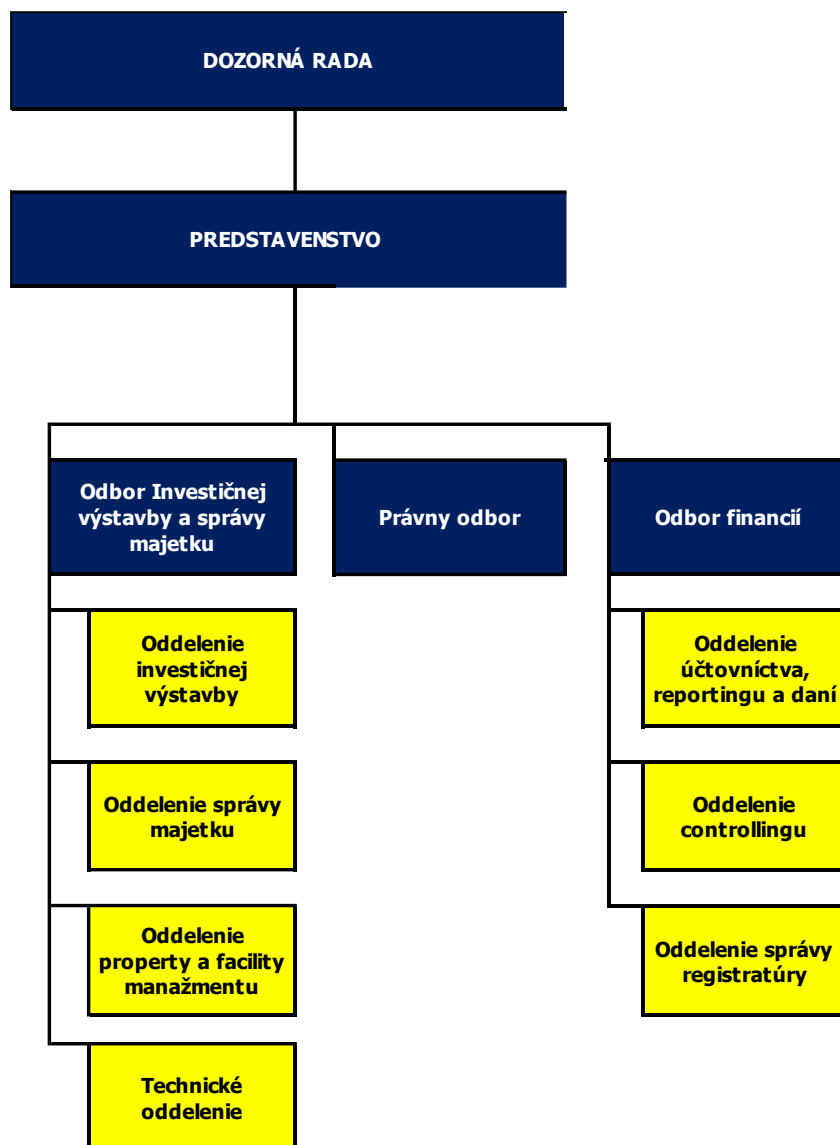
DOZORNÁ RADA

PREDSTAVENSTVO

Odbor Investičnej výstavby a správy majetku

Oddelenie investičnej výstavby

Oddelenie správy majetku

Oddelenie property a facility manažmentu

Technické oddelenie

Právny odbor

Odbor financií

Oddelenie účtovníctva, reportingu a daní

Oddelenie controllingu

Oddelenie správy registratúry